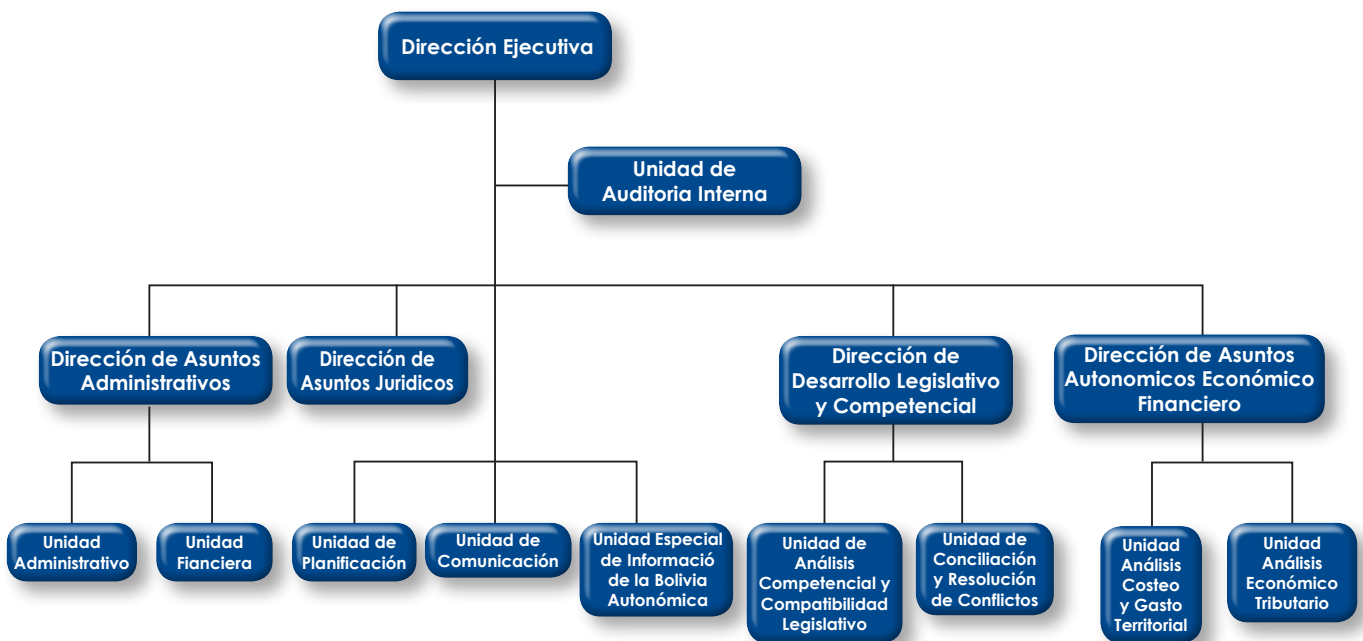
Dirección Ejecutiva

Unidad de Auditoria Interna

Dirección de Asuntos Administrativos

Dirección de Asuntos Juridicos

Dirección de Desarrollo Legislativo y Competencial

Dirección de Asuntos Autonomicos Económico Financiero

Unidad Administrativo

Unidad Fianciera

Unidad de Planificación

Unidad de Comunicación

Unidad Especial de Informació de la Bolivia Autonómica

Unidad de Análisis Competencial y Compatibilidad Legislativo

Unidad de Conciliación y Resolución de Conflictos

Unidad Análisis Costeo y Gasto Territorial

Unidad Análisis Económico Tributario